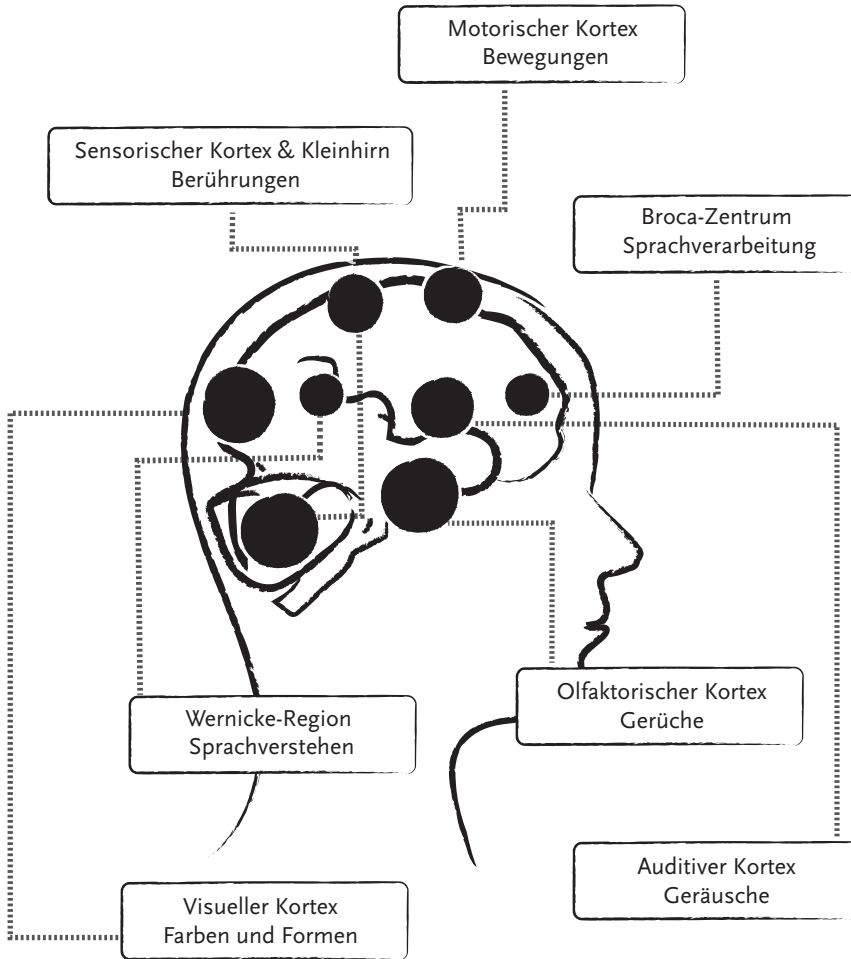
Motorischer Kortex
Bewegungen

Sensorischer Kortex & Kleinhirn
Berührungen

Broca-Zentrum
Sprachverarbeitung

Olfaktorischer Kortex
Gerüche

Wernicke-Region
Sprachverstehen

Auditiver Kortex
Geräusche

Visueller Kortex
Farben und Formen